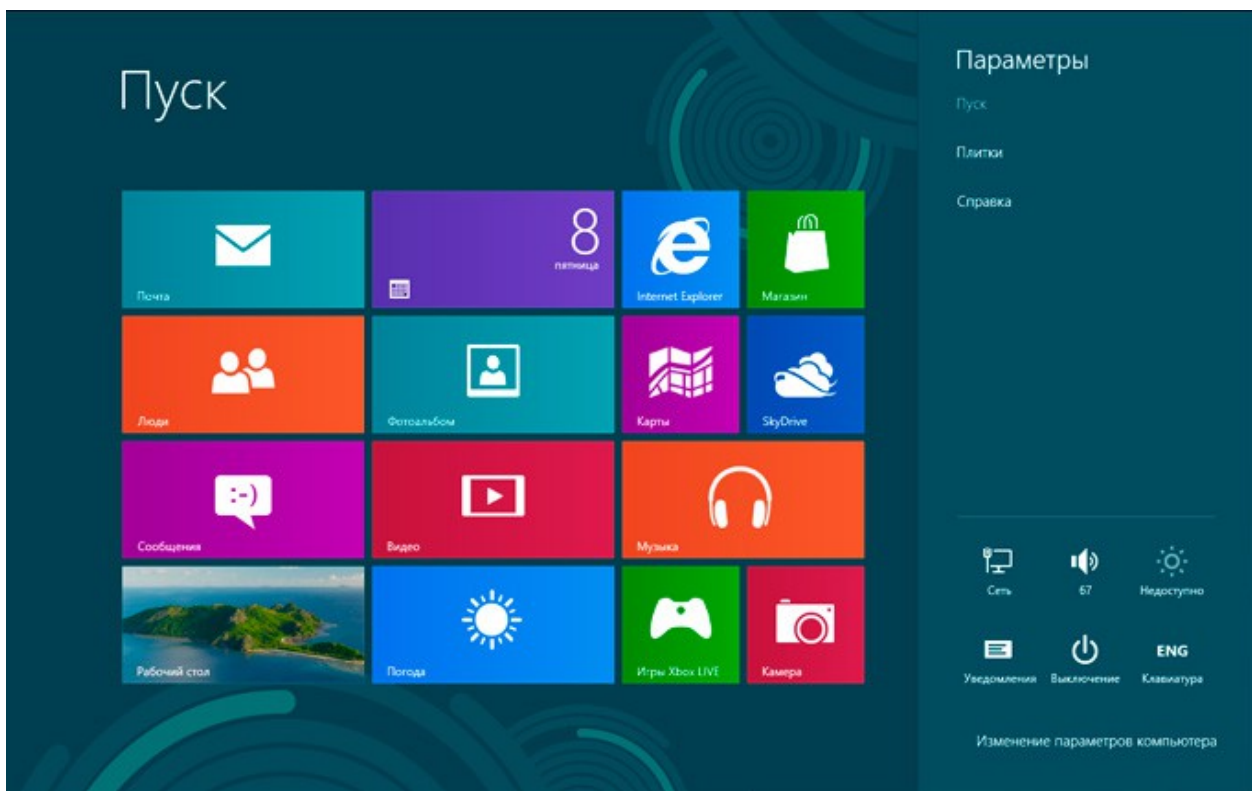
Пуск

Почта

8
пятница

Internet Explorer

Магазин

Люди

Фотоальбом

Карты

SkyDrive

:-)

Сообщения

Видео

Музыка

Рабочий стол

Погода

Игры Xbox LIVE

Камера

Параметры

Пуск

Плитки

Справка

Сеть

67

Недоступно

ENG

Уведомления

Выключение

Клавиатура

Изменение параметров компьютера